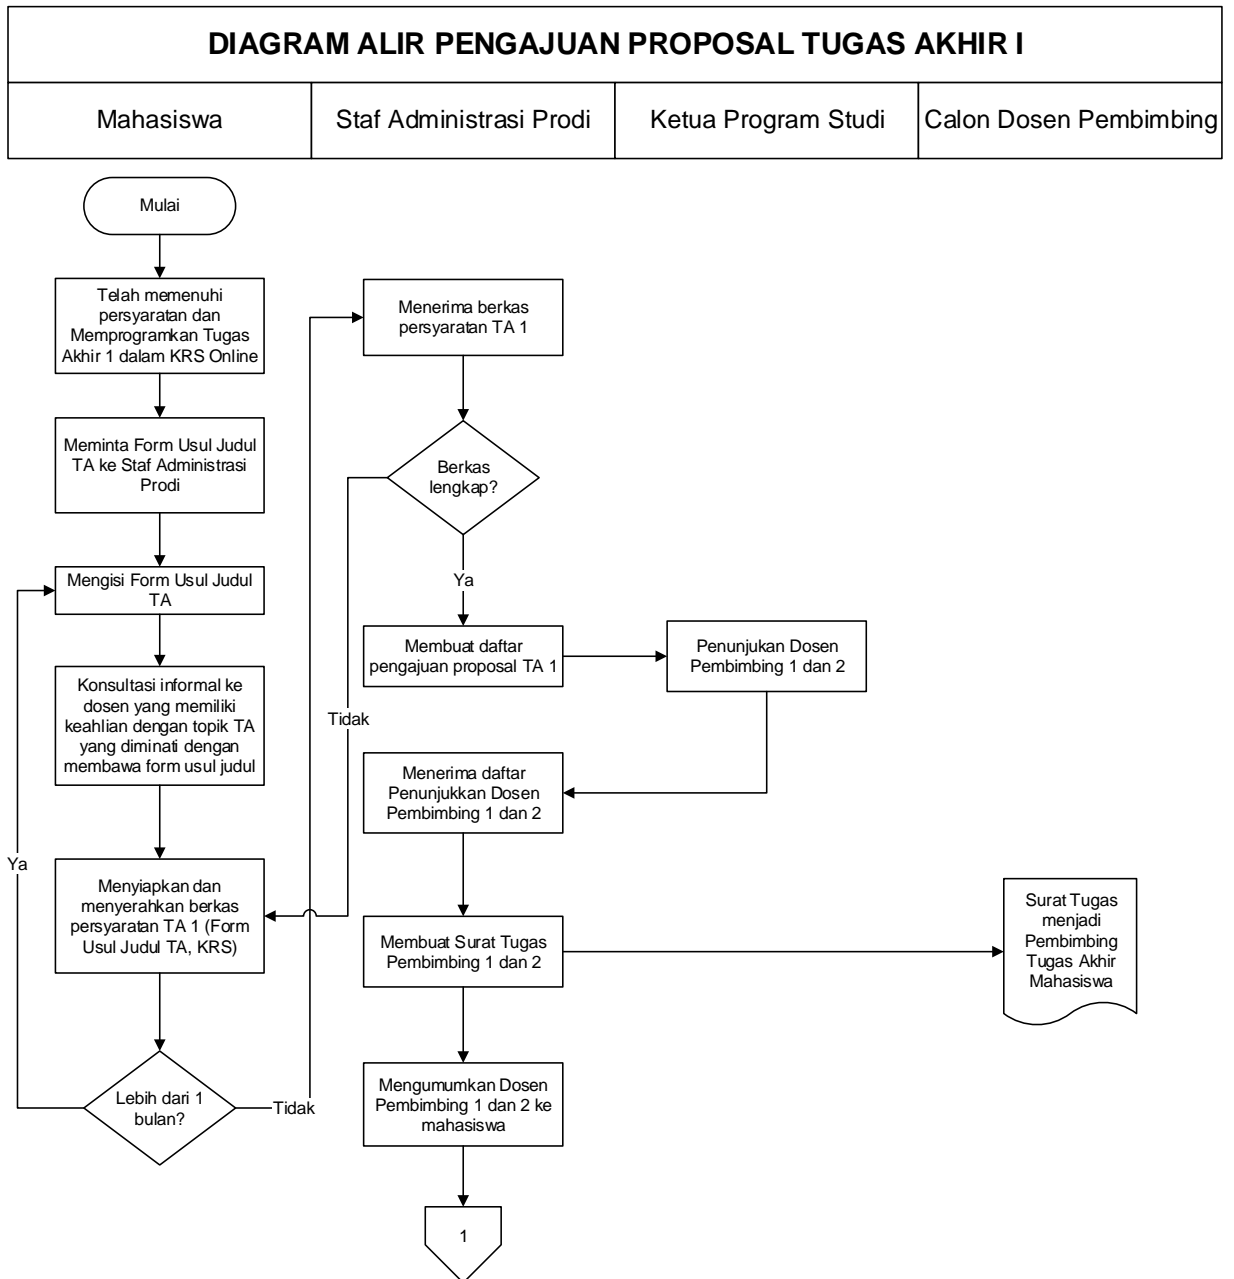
DIAGRAM ALIR PENGAJUAN PROPOSAL TUGAS AKHIR I

| Mahasiswa | Staf Administrasi Prodi | Ketua Program Studi | Calon Dosen Pembimbing |
|---|---|---|---|

Mulai

Telah memenuhi persyaratan dan Memprogramkan Tugas Akhir 1 dalam KRS Online

Meminta Form Usul Judul TA ke Staf Administrasi Prodi

Mengisi Form Usul Judul TA

Konsultasi informal ke dosen yang memiliki keahlian dengan topik TA yang diminati dengan membawa form usul judul

Menyiapkan dan menyerahkan berkas persyaratan TA 1 (Form Usul Judul TA, KRS)

Lebih dari 1 bulan?

Ya

Tidak

Menerima berkas persyaratan TA 1

Berkas lengkap?

Tidak

Ya

Membuat daftar pengajuan proposal TA 1

Penunjukan Dosen Pembimbing 1 dan 2

Menerima daftar Penunjukkan Dosen Pembimbing 1 dan 2

Membuat Surat Tugas Pembimbing 1 dan 2

Surat Tugas menjadi Pembimbing Tugas Akhir Mahasiswa

Mengumumkan Dosen Pembimbing 1 dan 2 ke mahasiswa

1